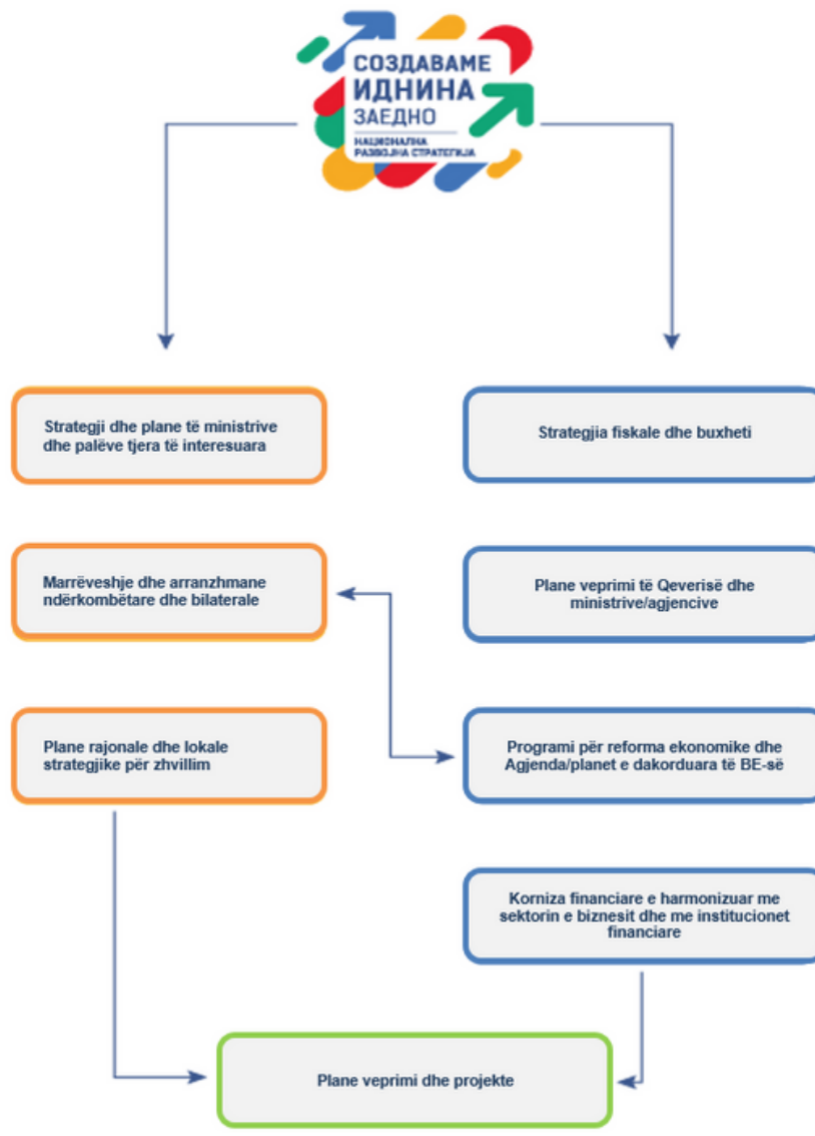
СОЗДАВАМЕ ИДНИНА ЗАЕДНО
НАЦИОНАЛНА РАЗВОЈНА СТРАТЕГИЈА

Strategji dhe plane të ministrive dhe palëve tjera të interesuara

Strategjia fiskale dhe buxheti

Marrëveshje dhe arranzhmane ndërkombëtare dhe bilaterale

Plane veprimi të Qeverisë dhe ministrive/agjencive

Plane rajonale dhe lokale strategjike për zhvillim

Programi për reforma ekonomike dhe Agjenda/planet e dakorduara të BE-së

Korniza financiare e harmonizuar me sektorin e biznesit dhe me institucionet financiare

Plane veprimi dhe projekte